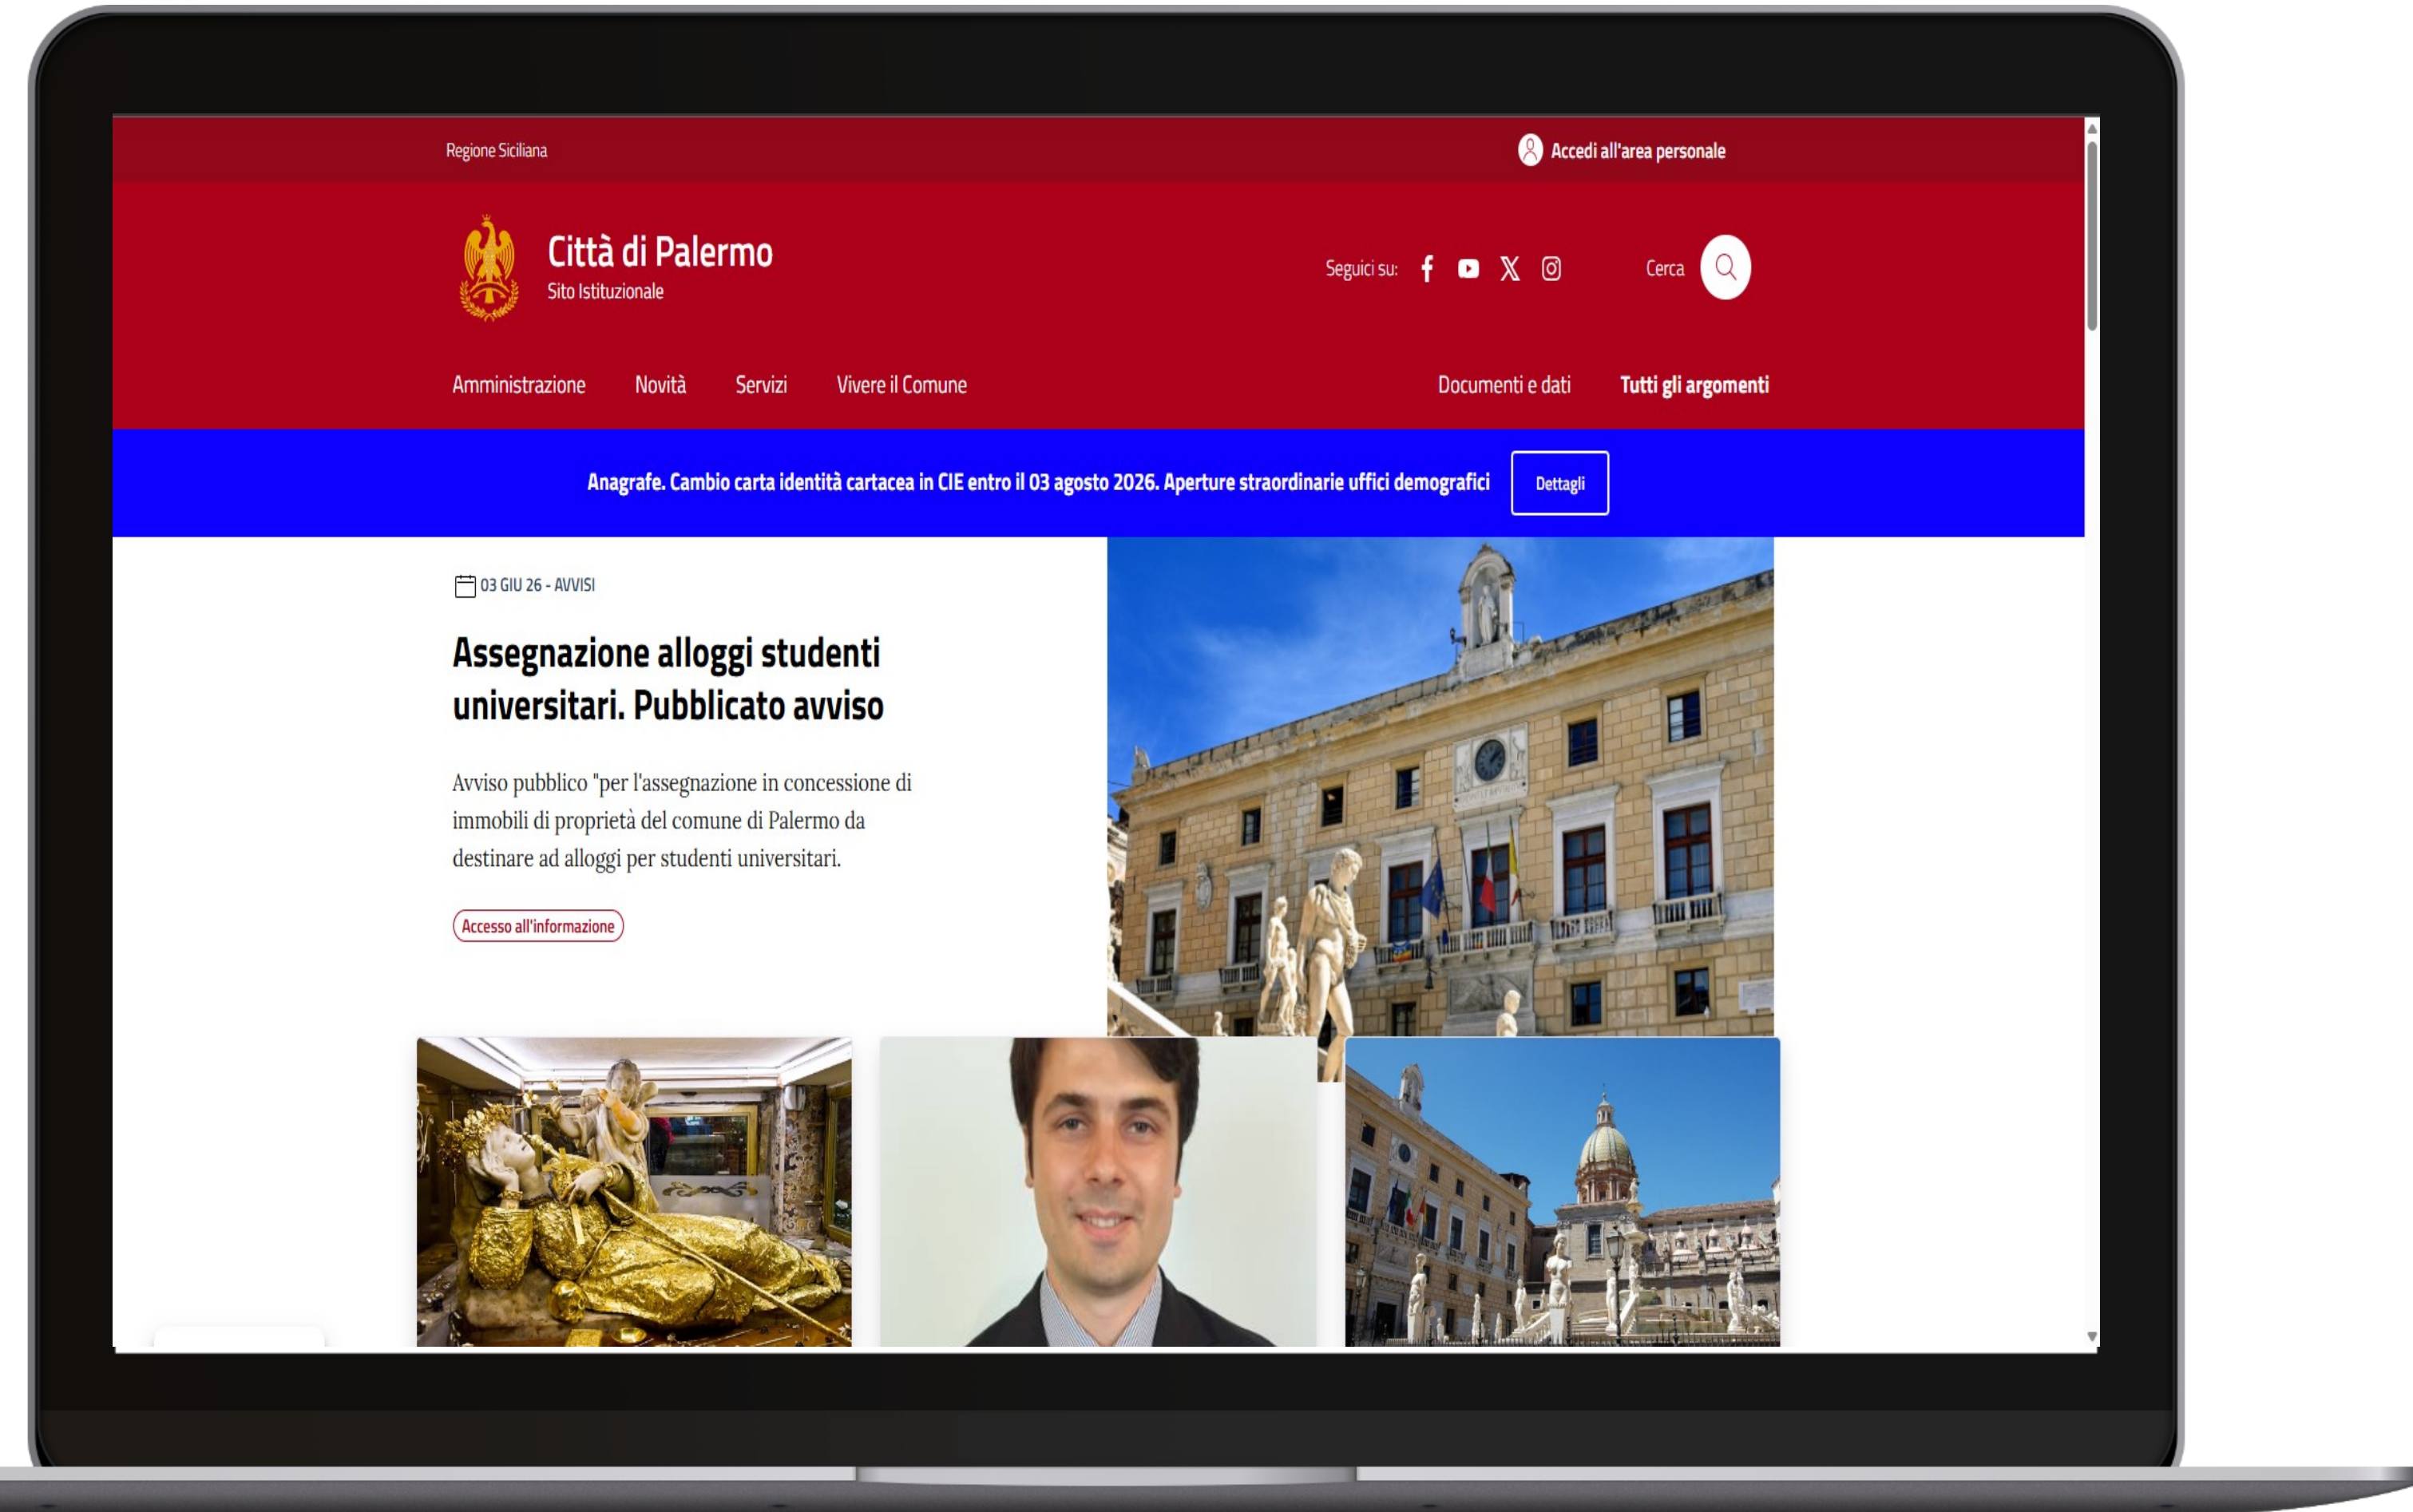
Regione Siciliana

Accedi all'area personale

Città di Palermo
Sito Istituzionale

Seguici su:

Cerca

Amministrazione Novità Servizi Vivere il Comune Documenti e dati Tutti gli argomenti

Anagrafe. Cambio carta identità cartacea in CIE entro il 03 agosto 2026. Aperture straordinarie uffici demografici

Dettagli

03 GIU 26 - AVVISI

Assegnazione alloggi studenti universitari. Pubblicato avviso

Avviso pubblico "per l'assegnazione in concessione di immobili di proprietà del comune di Palermo da destinare ad alloggi per studenti universitari.

Accesso all'informazione